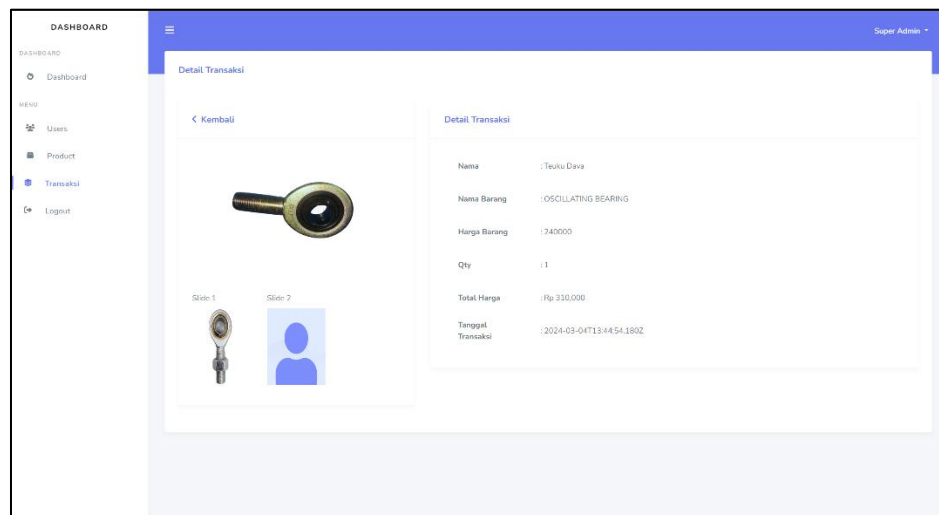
DASHBOARD

DASHBOARD

Dashboard

MENU

Users

Product

Transaksi

Logout

Super Admin

Detail Transaksi

< Kembali

Slide 1

Slide 2

Detail Transaksi

| Nama | : Teuku Dava |
|---|---|
| Nama Barang | : OSCILLATING BEARING |
| Harga Barang | : 240000 |
| Qty | : 1 |
| Total Harga | : Rp 310,000 |
| Tanggal Transaksi | : 2024-03-04T13:44:54.180Z |